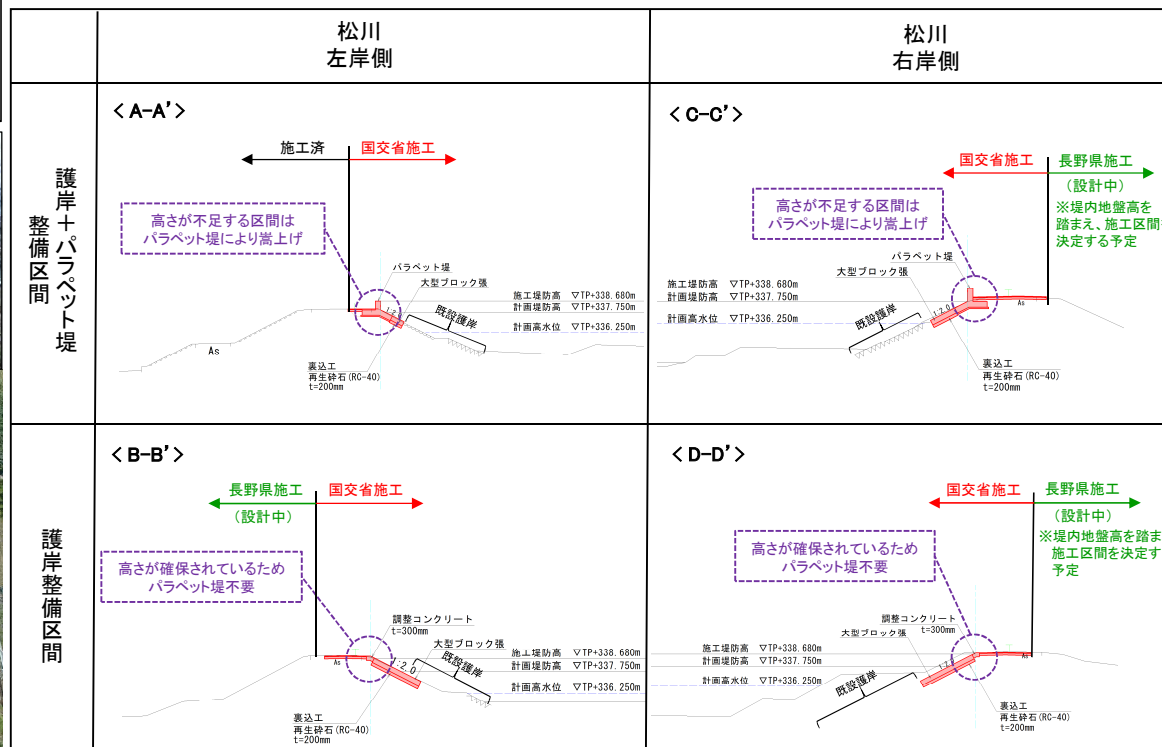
| | 松川 左岸側 | 松川 右岸側 |
|---|---|---|
| 護岸＋パラペット堤整備区間 | ＜A-A'＞ 施工済 国交省施工 高さが不足する区間はパラペット堤により嵩上げ パラペット堤 大型ブロック張 施工堤防高 ▽TP+338.680m 計画堤防高 ▽TP+337.750m 既設護岸 計画高水位 ▽TP+336.250m As 裏込工 再生砕石(RC-40) t=200mm | ＜C-C'＞ 国交省施工 長野県施工 （設計中） ※堤内地盤高を踏まえ、施工区間を決定する予定 高さが不足する区間はパラペット堤により嵩上げ パラペット堤 大型ブロック張 施工堤防高 ▽TP+338.680m 計画堤防高 ▽TP+337.750m 計画高水位 ▽TP+336.250m 既設護岸 As 裏込工 再生砕石(RC-40) t=200mm |
| 護岸整備区間 | ＜B-B'＞ 長野県施工 国交省施工 （設計中） 高さが確保されているためパラペット堤不要 調整コンクリート t=300mm 大型ブロック張 施工堤防高 ▽TP+338.680m 計画堤防高 ▽TP+337.750m 既設護岸 計画高水位 ▽TP+336.250m As 1:2.0 裏込工 再生砕石(RC-40) t=200mm | ＜D-D'＞ 国交省施工 長野県施工 （設計中） ※堤内地盤高を踏ま 施工区間を決定す 予定 高さが確保されているためパラペット堤不要 調整コンクリート t=300mm 大型ブロック張 施工堤防高 ▽TP+338.680m 計画堤防高 ▽TP+337.750m 計画高水位 ▽TP+336.250m 既設護岸 As 裏込工 再生砕石(RC-40) t=200mm |